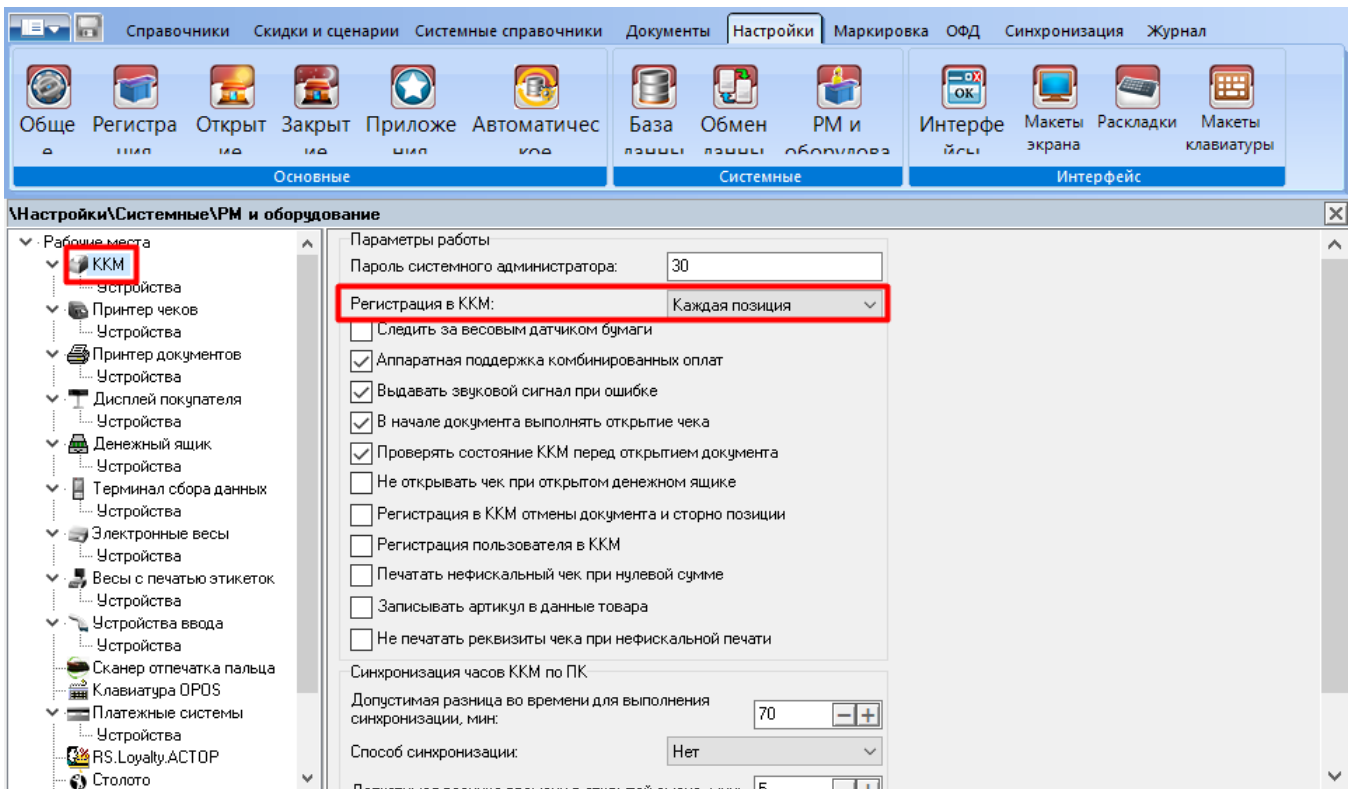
Справочники Скидки и сценарии Системные справочники Документы Настройки Маркировка ОФД Синхронизация Журнал

Обще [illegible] Регистра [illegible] Открыт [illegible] Закрыт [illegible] Приложе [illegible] Автоматичес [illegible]
Основные

База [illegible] Обмен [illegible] РМ и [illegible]
Системные

Интерфе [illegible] Макеты экрана Раскладки Макеты клавиатуры
Интерфейс

\Настройки\Системные\РМ и оборудование

Рабочие места
ККМ
Устройства
Принтер чеков
Устройства
Принтер документов
Устройства
Дисплей покупателя
Устройства
Денежный ящик
Устройства
Терминал сбора данных
Устройства
Электронные весы
Устройства
Весы с печатью этикеток
Устройства
Устройства ввода
Устройства
Сканер отпечатка пальца
Клавиатура OPOS
Платежные системы
Устройства
RS.Loyalty.АСТОР
Столото

Параметры работы
Пароль системного администратора: 30
Регистрация в ККМ: Каждая позиция
Следить за весовым датчиком бумаги
Аппаратная поддержка комбинированных оплат
Выдавать звуковой сигнал при ошибке
В начале документа выполнять открытие чека
Проверять состояние ККМ перед открытием документа
Не открывать чек при открытом денежном ящике
Регистрация в ККМ отмены документа и сторно позиции
Регистрация пользователя в ККМ
Печатать нефискальный чек при нулевой сумме
Записывать артикул в данные товара
Не печатать реквизиты чека при нефискальной печати

Синхронизация часов ККМ по ПК
Допустимая разница во времени для выполнения синхронизации, мин: 70
Способ синхронизации: Нет
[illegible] 5